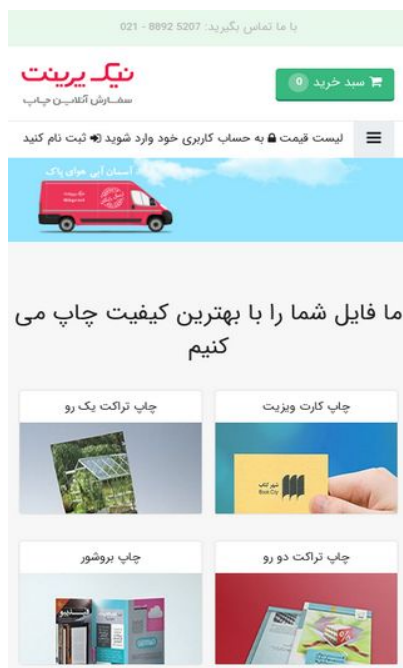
با ما تماس بگیرید: 5207 8892 - 021

نیک پرینت
سفارش آنلاین چاپ

سبد خرید 0

لیست قیمت به حساب کاربری خود وارد شوید ثبت نام کنید

آسمان آبی هوای پاک

ما فایل شما را با بهترین کیفیت چاپ می کنیم

چاپ کارت ویزیت

چاپ تراکت یک رو

چاپ تراکت دو رو

چاپ بروشور